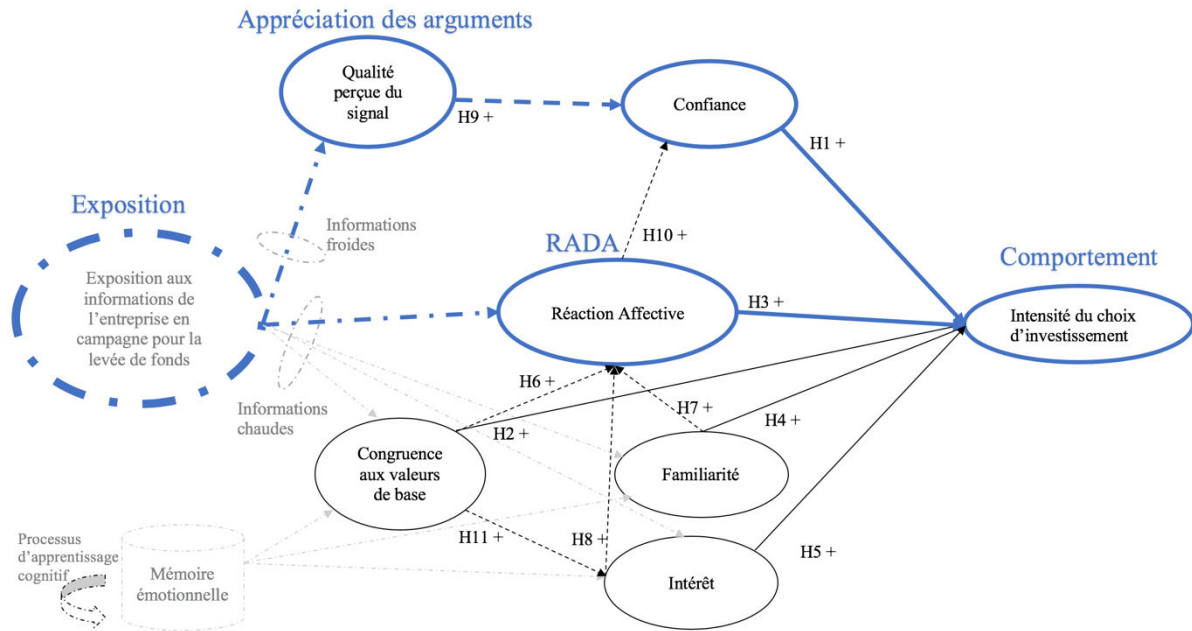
Appréciation des arguments

Qualité perçue du signal

H9 +

Confiance

H1 +

Exposition

Informations froides

H10 +

RADA

Comportement

Exposition aux informations de l'entreprise en campagne pour la levée de fonds

Réaction Affective

H3 +

Intensité du choix d'investissement

H6 +

Informations chaudes

H7 +

H4 +

H2 +

Congruence aux valeurs de base

Familiarité

Processus d'apprentissage cognitif

H11 +

H8 +

H5 +

Mémoire émotionnelle

Intérêt